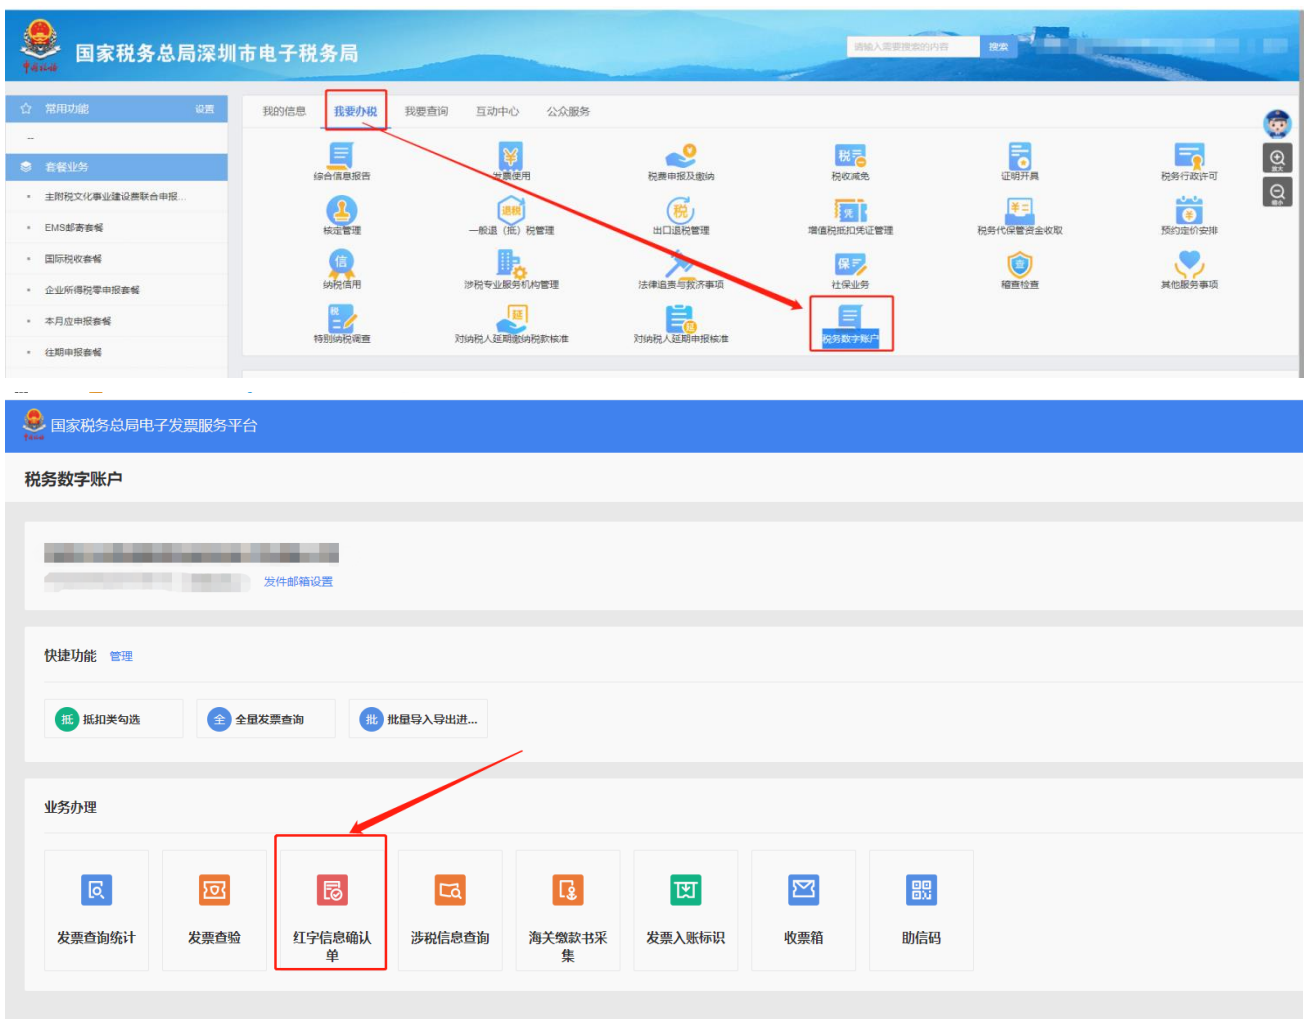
国家税务总局深圳市电子税务局

请输入需要搜索的内容 搜索

常用功能 设置

--

套餐业务

主附税文化事业建设费联合申报...

EMS邮寄套餐

国际税收套餐

企业所得税零申报套餐

本月应申报套餐

往期申报套餐

我的信息 我要办税 我要查询 互动中心 公众服务

综合信息报告 发票使用 税费申报及缴纳 税收减免 证明开具 税务行政许可

核定管理 一般退（抵）税管理 出口退税管理 增值税抵扣凭证管理 税务代保管资金收取 预约定价安排

纳税信用 涉税专业服务机构管理 法律追责与救济事项 社保业务 稽查检查 其他服务事项

特别纳税调查 对纳税人延期缴纳税款核准 对纳税人延期申报核准 税务数字账户

国家税务总局电子发票服务平台

税务数字账户

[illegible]
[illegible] 发件邮箱设置

快捷功能 管理

抵 抵扣类勾选
全 全量发票查询
批 批量导入导出进...

业务办理

发票查询统计

发票查验

红字信息确认单

涉税信息查询

海关缴款书采集

发票入账标识

收票箱

助信码